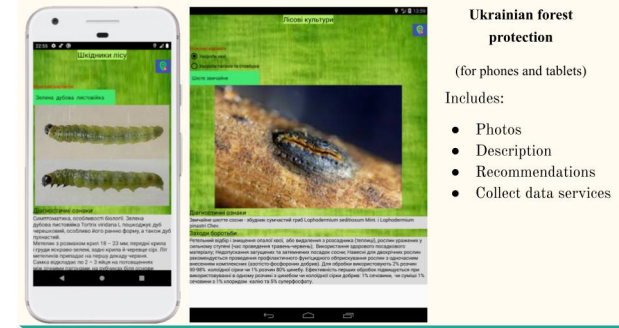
22:55
Шкідники лісу
Зелена дубова листовійка
Діагностичні ознаки
Симптоматика, особливості біології. Зелена дубова листовійка Tortrix viridana L. пошкоджує дуб черешчатий, особливо його ранню форму, а також дуб пухнастий.
Метелик з розмахом крил 18 – 23 мм; передні крила і груди яскраво-зелені, задні крила й черевце сірі. Літ метеликів припадає на першу декаду червня.
Самка відкладає по 2 – 3 яйця на потовщення,
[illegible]

Лісові культури
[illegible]
Шютте звичайне
Діагностичні ознаки
Звичайне шютте сосни - збудник сумчастий гриб Lophodermium seditiosum Minter, і Lophodermium pinastri Chev.
Заходи боротьби.
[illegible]

Ukrainian forest protection
(for phones and tablets)
Includes:
• Photos
• Description
• Recommendations
• Collect data services